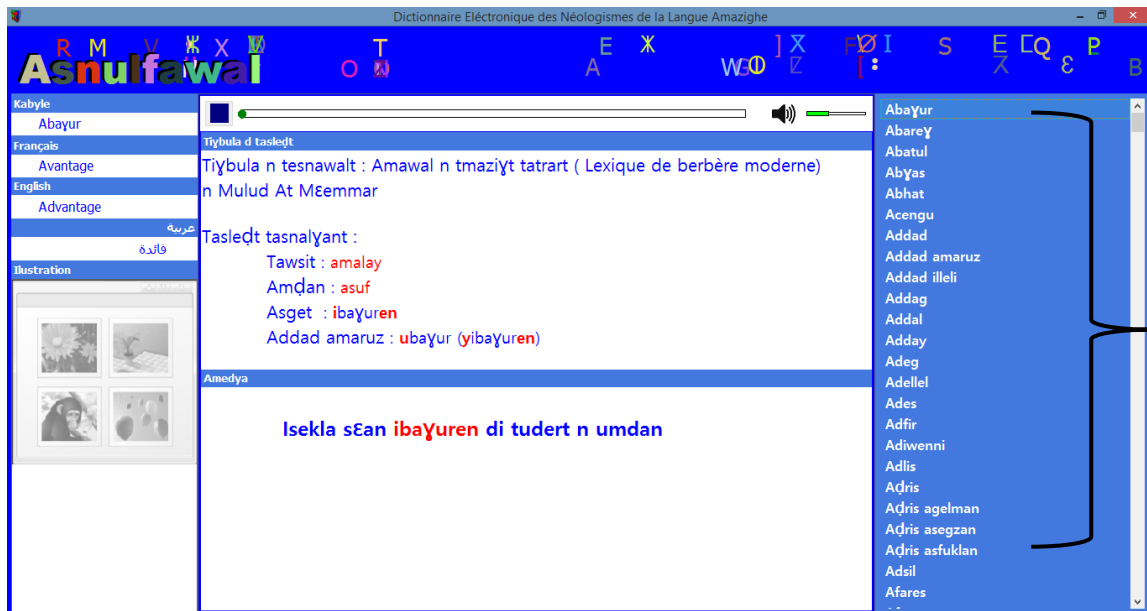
Dictionnaire Eléctronique des Néologismes de la Langue Amazighe

Asnulfawal

Kabyle
Abaɣur
Français
Avantage
English
Advantage
عربية
فائدة
Ilustration

Tiɣbula d tasleḍt
Tiɣbula n tesnawalt : Amawal n tmaziɣt tatrart ( Lexique de berbère moderne) n Mulud At Mɛemmar

Tasleḍt tasnalɣant :
Tawsit : amalay
Amḍan : asuf
Asget : ibaɣuren
Addad amaruz : ubaɣur (yibaɣuren)

Amedya
Isekla sɛan ibaɣuren di tudert n umdan

Abaɣur
Abareɣ
Abatul
Abɣas
Abhat
Acengu
Addad
Addad amaruz
Addad illeli
Addag
Addal
Adday
Adeg
Adellel
Ades
Adfir
Adiwenni
Adlis
Aḍris
Aḍris agelman
Aḍris asegzan
Aḍris asfuklan
Adsil
Afares